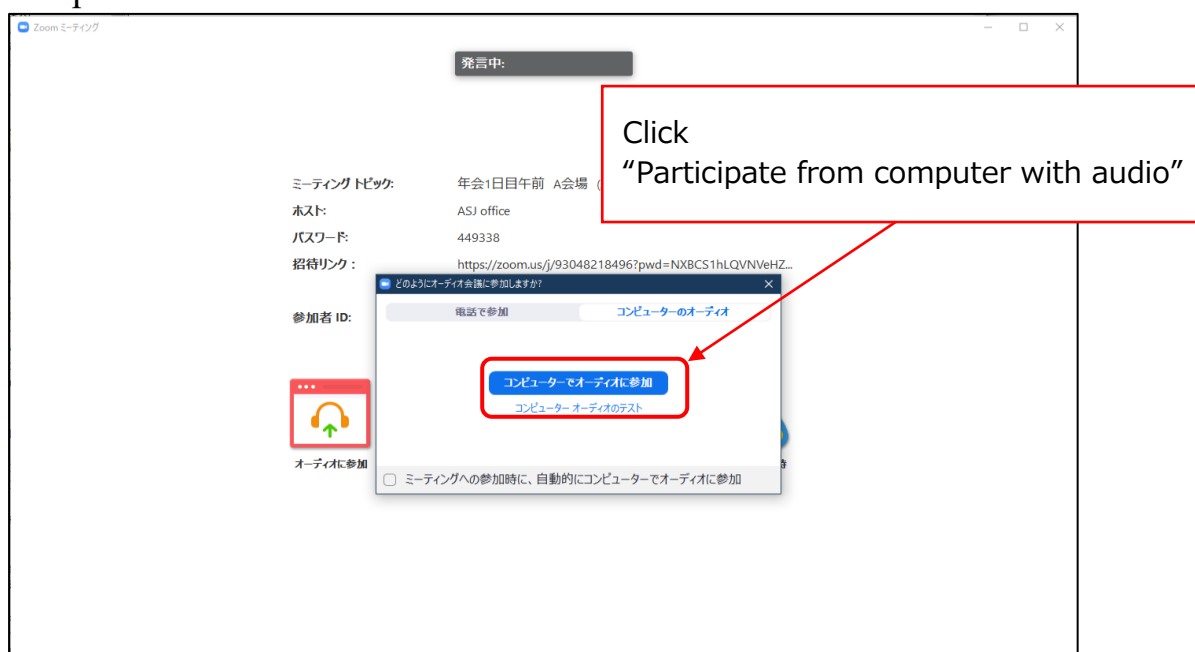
Zoom ミーティング

発言中:

Click
“Participate from computer with audio”

ミーティング トピック: 年会1日目午前 A会場 (

ホスト: ASJ office

パスワード: 449338

招待リンク: https://zoom.us/j/93048218496?pwd=NXBCS1hLQVNVeHZ...

参加者 ID:

どのようにオーディオ会議に参加しますか?

電話で参加

コンピューターのオーディオ

コンピューターでオーディオに参加

コンピューター オーディオのテスト

オーディオに参加

ミーティングへの参加時に、自動的にコンピューターでオーディオに参加